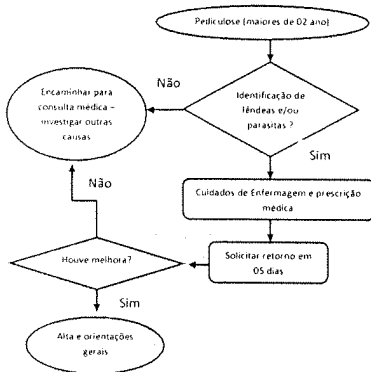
Pediculose (maiores de 02 ano)

Identificação de lêndeas e/ou parasitas ?

Não

Encaminhar para consulta médica – investigar outras causas

Sim

Cuidados de Enfermagem e prescrição médica

Solicitar retorno em 05 dias

Houve melhora?

Não

Sim

Alta e orientações gerais